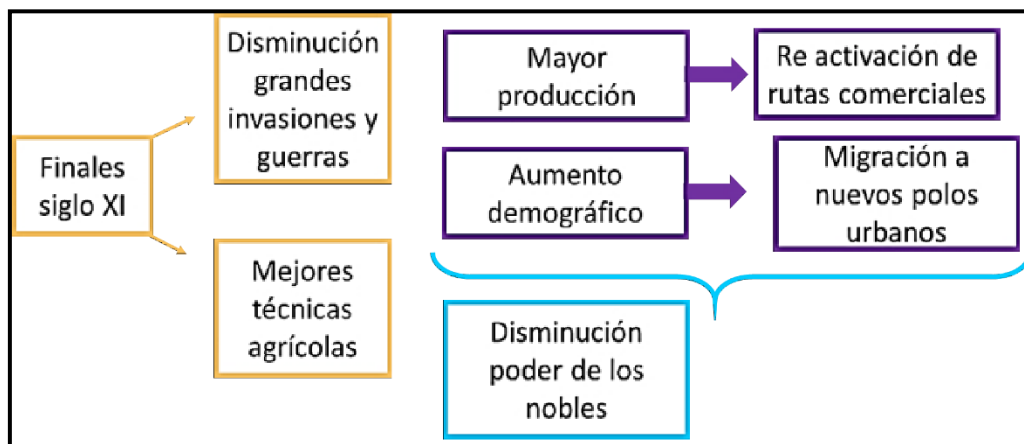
Finales siglo XI

Disminución grandes invasiones y guerras

Mejores técnicas agrícolas

Mayor producción

Re activación de rutas comerciales

Aumento demográfico

Migración a nuevos polos urbanos

Disminución poder de los nobles